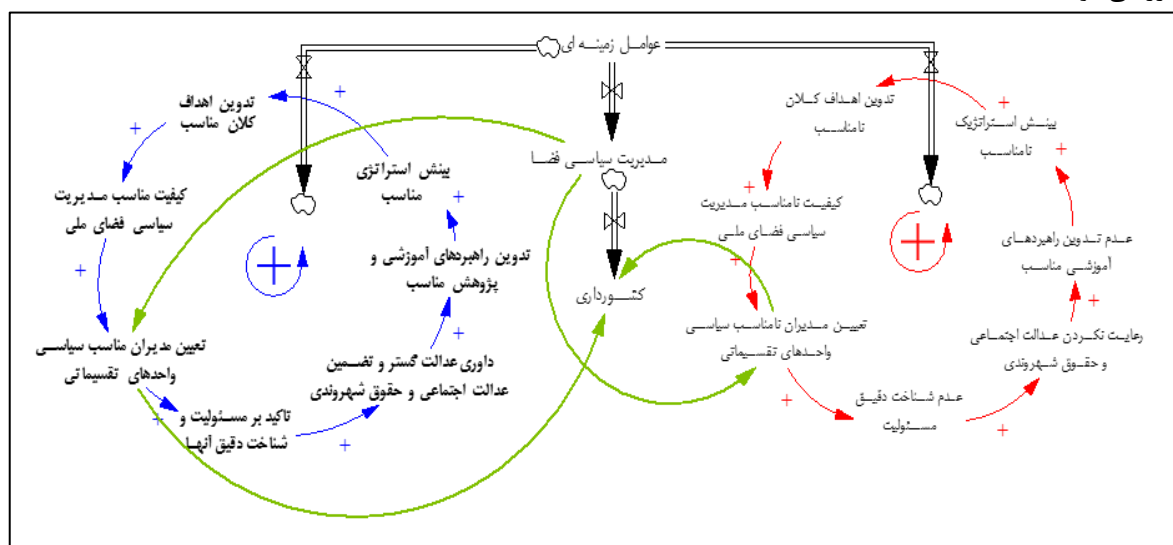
عوامل زمینه ای

تدوین اهداف کلان مناسب

+

کیفیت مناسب مدیریت سیاسی فضای ملی

+

تعیین مدیران مناسب سیاسی واحدهای تقسیماتی

+

تاکید بر مسئولیت و شناخت دقیق آنها

+

داوری عدالت گستر و تضمین عدالت اجتماعی و حقوق شهروندی

+

تدوین راهبردهای آموزشی و پژوهش مناسب

+

بینش استراتژی مناسب

+

مدیریت سیاسی فضا

کشورداری

تدوین اهداف کلان نامناسب

+

کیفیت نامناسب مدیریت سیاسی فضای ملی

+

تعیین مدیران نامناسب سیاسی واحدهای تقسیماتی

+

عدم شناخت دقیق مسئولیت

+

رعایت نکردن عدالت اجتماعی و حقوق شهروندی

+

عدم تدوین راهبردهای آموزشی مناسب

+

بینش استراتژیک نامناسب

+